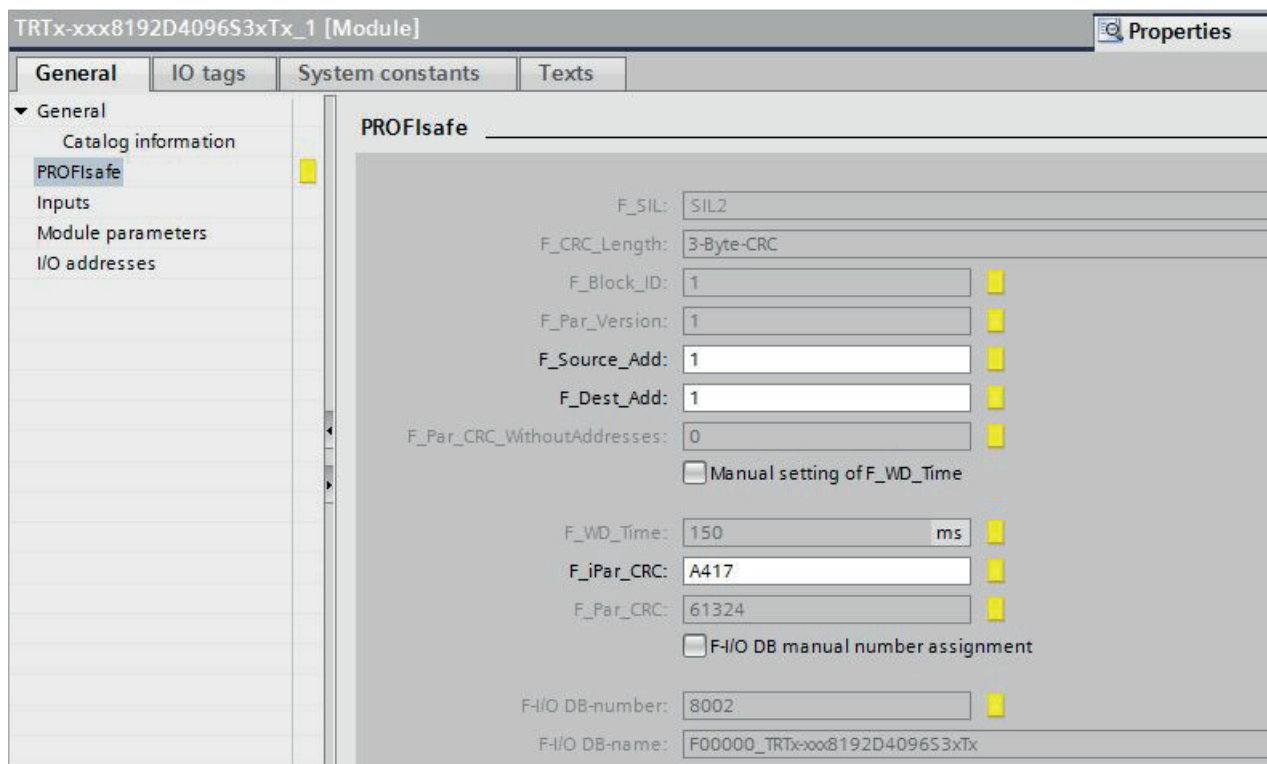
TRTx-xxx8192D4096S3xTx_1 [Module]

Properties

General | IO tags | System constants | Texts

General
Catalog information
PROFIsafe
Inputs
Module parameters
I/O addresses

PROFIsafe

F_SIL: SIL2
F_CRC_Length: 3-Byte-CRC
F_Block_ID: 1
F_Par_Version: 1
F_Source_Add: 1
F_Dest_Add: 1
F_Par_CRC_WithoutAddresses: 0
Manual setting of F_WD_Time
F_WD_Time: 150 ms
F_iPar_CRC: A417
F_Par_CRC: 61324
F-I/O DB manual number assignment
F-I/O DB-number: 8002
F-I/O DB-name: F00000_TRTx-xxx8192D4096S3xTx